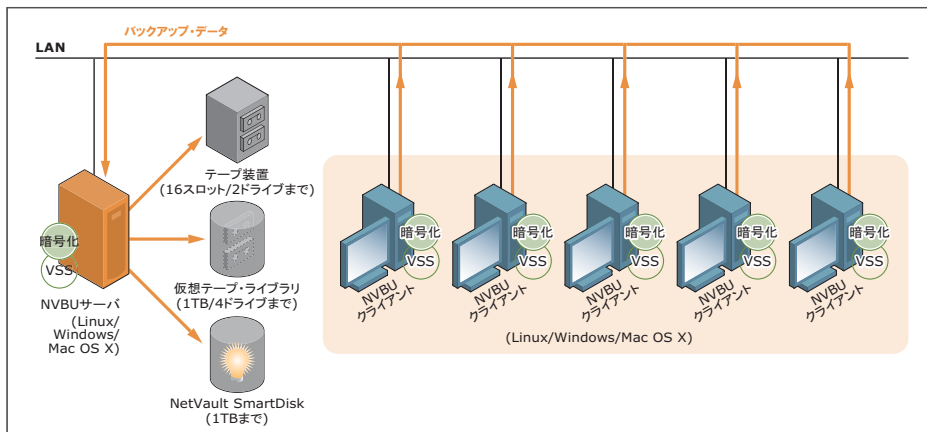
バックアップ・データ

LAN

暗号化
VSS
NVBUサーバ
(Linux/
Windows/
Mac OS X)

テープ装置
(16スロット/2ドライブまで)

仮想テープ・ライブラリ
(1TB/4ドライブまで)

NetVault SmartDisk
(1TBまで)

暗号化
VSS
NVBU
クライアント

暗号化
VSS
NVBU
クライアント

暗号化
VSS
NVBU
クライアント

暗号化
VSS
NVBU
クライアント

暗号化
VSS
NVBU
クライアント

(Linux/Windows/Mac OS X)